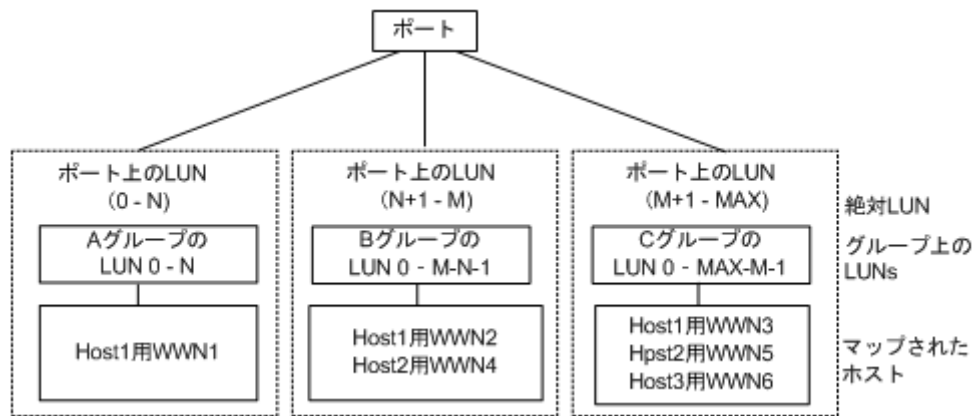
ポート

ポート上のLUN
(0 - N)

Aグループの
LUN 0 - N

Host1用WWN1

ポート上のLUN
(N+1 - M)

Bグループの
LUN 0 - M-N-1

Host1用WWN2
Host2用WWN4

ポート上のLUN
(M+1 - MAX)

Cグループの
LUN 0 - MAX-M-1

Host1用WWN3
Hpst2用WWN5
Host3用WWN6

絶対LUN

グループ上の
LUNs

マップされた
ホスト